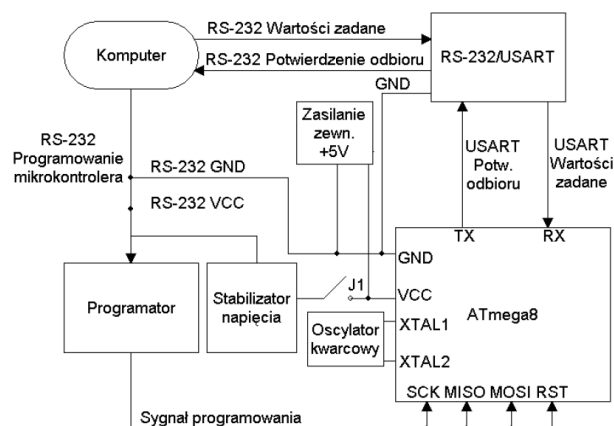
Komputer

RS-232 Wartości zadane

RS-232 Potwierdzenie odbioru

RS-232/USART

GND

Zasilanie zewn. +5V

RS-232 Programowanie mikrokontrolera

RS-232 GND

RS-232 VCC

USART Potw. odbioru

USART Wartości zadane

TX

RX

GND

J1

VCC

Programator

Stabilizator napięcia

Oscylator kwarcowy

XTAL1

XTAL2

ATmega8

SCK MISO MOSI RST

Sygnał programowania